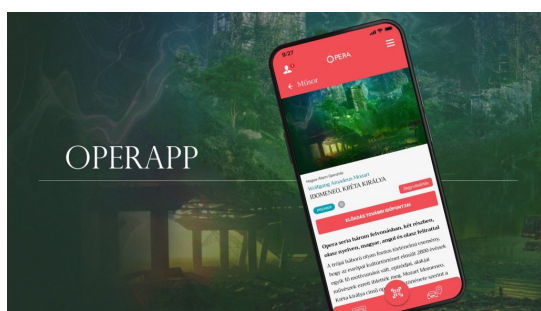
OPERAPP

9:27

OPERA

Műsor

Magyar Állami Operaház

Wolfgang Amadeus Mozart

IDOMENEO, KRÉTA KIRÁLYA

ELŐADÁS TOVÁBBI IDŐPONTJAI

Opera seria három felvonásban, két részben, olasz nyelven, magyar, angol és olasz felirattal

A trójai háború olyan fontos történelmi esemény, hogy az európai kultúrtörténet elmúlt 2800 évének egyik fő motívumává vált, epizódjai, alakjai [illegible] Mozart Idomeneo, Kréta királya című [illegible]